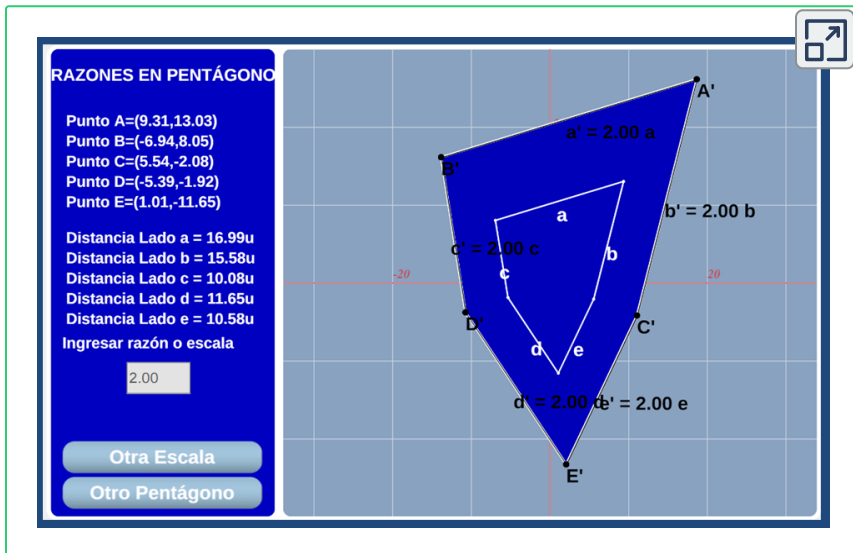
RAZONES EN PENTÁGONO

Punto A=(9.31,13.03)
Punto B=(-6.94,8.05)
Punto C=(5.54,-2.08)
Punto D=(-5.39,-1.92)
Punto E=(1.01,-11.65)

Distancia Lado a = 16.99u
Distancia Lado b = 15.58u
Distancia Lado c = 10.08u
Distancia Lado d = 11.65u
Distancia Lado e = 10.58u

Ingresar razón o escala

2.00

Otra Escala

Otro Pentágono

A'

a' = 2.00 a

B'

a

b' = 2.00 b

c' = 2.00 c

b

-20

c

20

D'

C'

d

e

d' = 2.00 d

e' = 2.00 e

E'